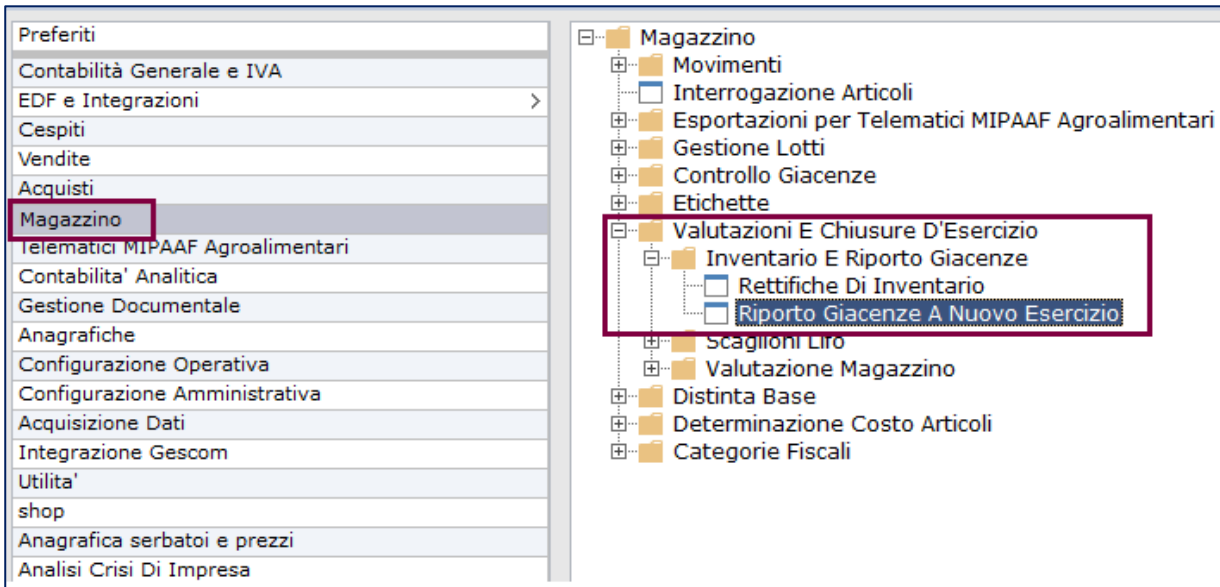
Preferiti
Contabilità Generale e IVA
EDF e Integrazioni >
Cespiti
Vendite
Acquisti
Magazzino
Telematici MIPAAF Agroalimentari
Contabilita' Analitica
Gestione Documentale
Anagrafiche
Configurazione Operativa
Configurazione Amministrativa
Acquisizione Dati
Integrazione Gescom
Utilita'
shop
Anagrafica serbatoi e prezzi
Analisi Crisi Di Impresa

Magazzino
Movimenti
Interrogazione Articoli
Esportazioni per Telematici MIPAAF Agroalimentari
Gestione Lotti
Controllo Giacenze
Etichette
Valutazioni E Chiusure D'Esercizio
Inventario E Riporto Giacenze
Rettifiche Di Inventario
Riporto Giacenze A Nuovo Esercizio
Scaglioni Lifo
Valutazione Magazzino
Distinta Base
Determinazione Costo Articoli
Categorie Fiscali